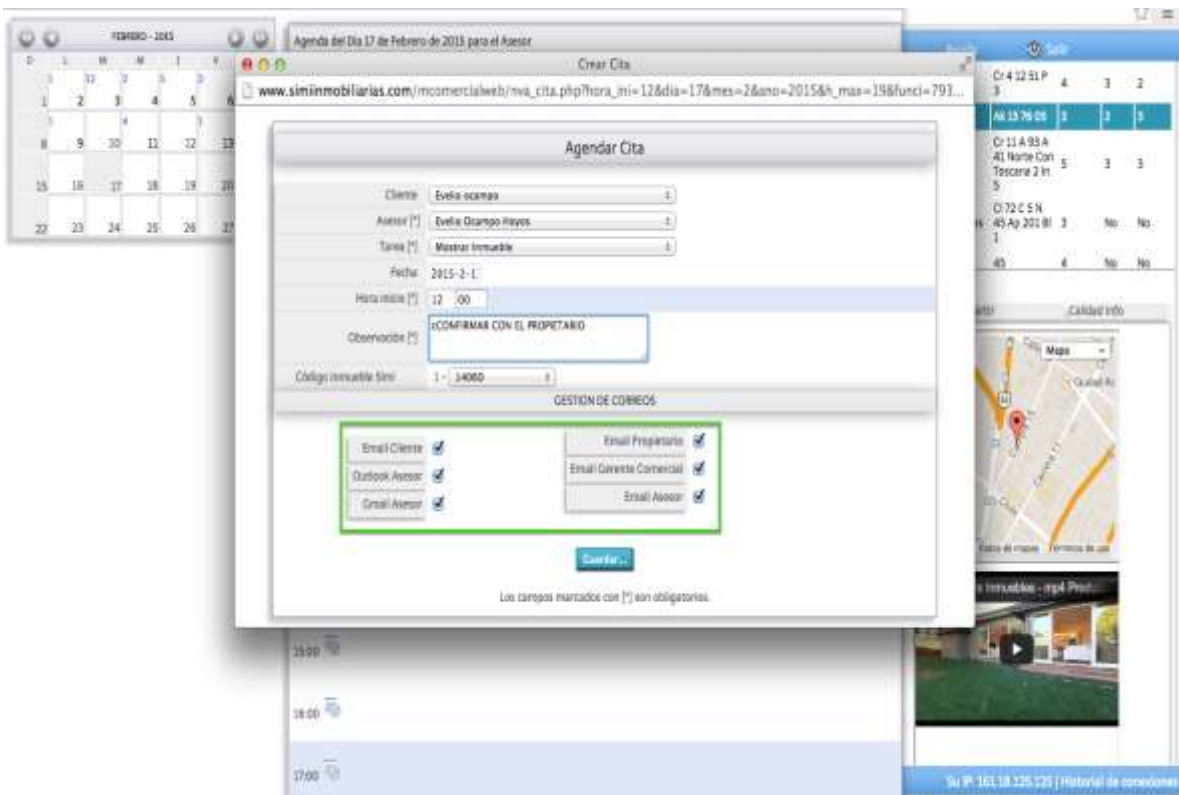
FEBRERO - 2015

| D | L | M | M | J | V |
|---|---|---|---|---|---|
| 1 | 2 | 3 | 4 | 5 | 6 |
| 8 | 9 | 10 | 11 | 12 | 13 |
| 15 | 16 | 17 | 18 | 19 | 20 |
| 22 | 23 | 24 | 25 | 26 | 27 |

Agenda del Día 17 de Febrero de 2015 para el Asesor

Crear Cita

www.siminmobiliarias.com/mcomercialweb/nva_cita.php?hora_ini=12&dia=17&mes=2&ano=2015&h_max=19&funci=793...

Agendar Cita

Cliente Evelio ocampo
Asesor [*] Evelio Ocampo Hoyos
Tarea [*] Mostrar Inmueble
Fecha 2015-2-17
Hora inicio [*] 12 00
Observación [*] CONFIRMAR CON EL PROPIETARIO
Código Inmueble Simi 1 - 14060

GESTION DE CORREOS

Email Cliente
Outlook Asesor
Gmail Asesor
Email Propietario
Email Gerente Comercial
Email Asesor

Guardar...

Los campos marcados con [*] son obligatorios.

15:00
16:00
17:00

Salir

Cr 4 12 51 P 3 4 3 2
Ak 15 76 05 3 3 3
Cr 11 A 93 A 41 Norte Con Toscana 2 In 5 5 3 3
Cl 72 C 5 N 45 Ap 201 Bl 1 3 No No
45 4 No No

Calidad info

Mapa

Datos de mapas Términos de uso

Inmuebles - mp4 Prod

Su IP: 161.18.125.125 | Historial de conexiones